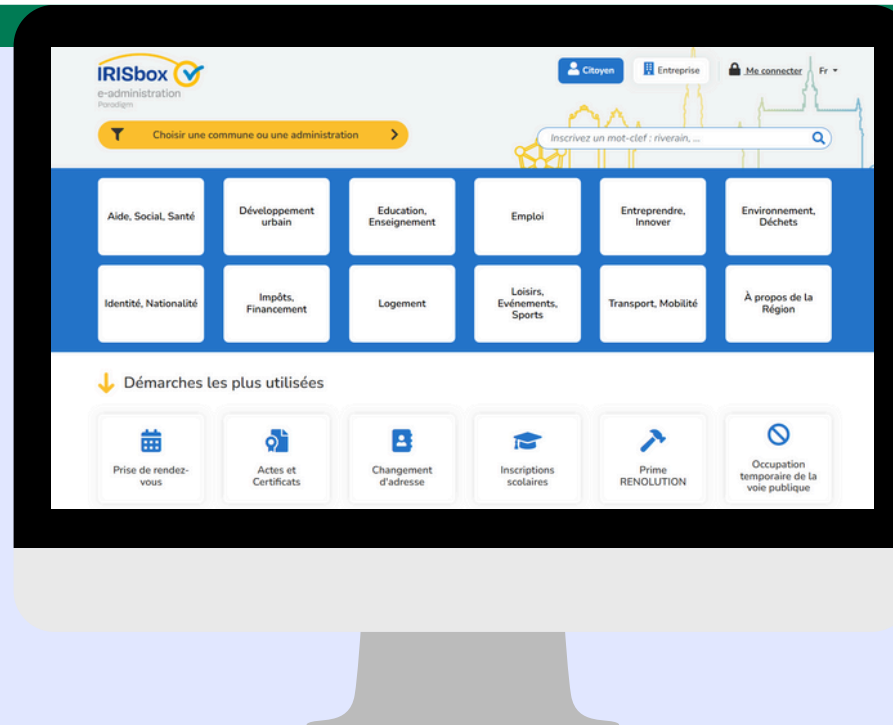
IRISbox
e-administration
Paradigm

Citoyen
Entreprise
Me connecter
Fr

Choisir une commune ou une administration

Inscrivez un mot-clef : riverain, ...

Aide, Social, Santé
Développement urbain
Education, Enseignement
Emploi
Entreprendre, Innover
Environnement, Déchets
Identité, Nationalité
Impôts, Financement
Logement
Loisirs, Evénements, Sports
Transport, Mobilité
À propos de la Région

Démarches les plus utilisées

Prise de rendez-vous
Actes et Certificats
Changement d'adresse
Inscriptions scolaires
Prime RENOLUTION
Occupation temporaire de la voie publique